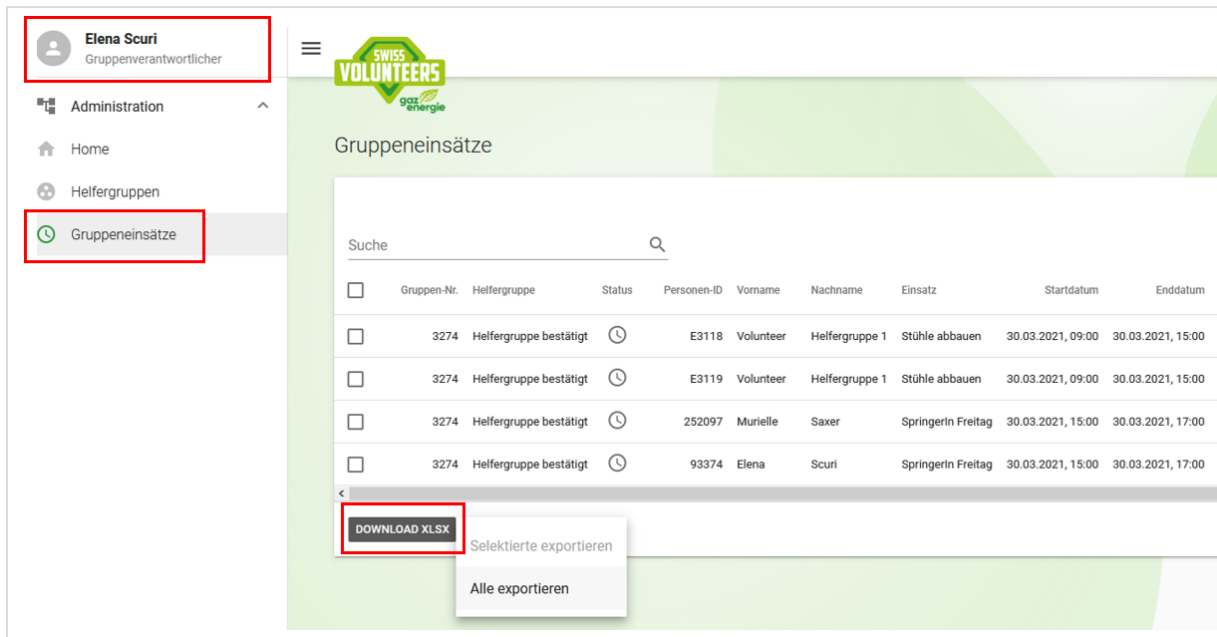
Elena Scuri
Gruppenverantwortlicher

Administration
Home
Helfergruppen
Gruppeneinsätze

SWISS VOLUNTEERS
gaz energie

Gruppeneinsätze

Suche

| | Gruppen-Nr. | Helfergruppe | Status | Personen-ID | Vorname | Nachname | Einsatz | Startdatum | Enddatum |
|---|---|---|---|---|---|---|---|---|---|
| | 3274 | Helfergruppe bestätigt | | E3118 | Volunteer | Helfergruppe 1 | Stühle abbauen | 30.03.2021, 09:00 | 30.03.2021, 15:00 |
| | 3274 | Helfergruppe bestätigt | | E3119 | Volunteer | Helfergruppe 1 | Stühle abbauen | 30.03.2021, 09:00 | 30.03.2021, 15:00 |
| | 3274 | Helfergruppe bestätigt | | 252097 | Murielle | Saxer | SpringerIn Freitag | 30.03.2021, 15:00 | 30.03.2021, 17:00 |
| | 3274 | Helfergruppe bestätigt | | 93374 | Elena | Scuri | SpringerIn Freitag | 30.03.2021, 15:00 | 30.03.2021, 17:00 |

DOWNLOAD XLSX

Selektierte exportieren
Alle exportieren